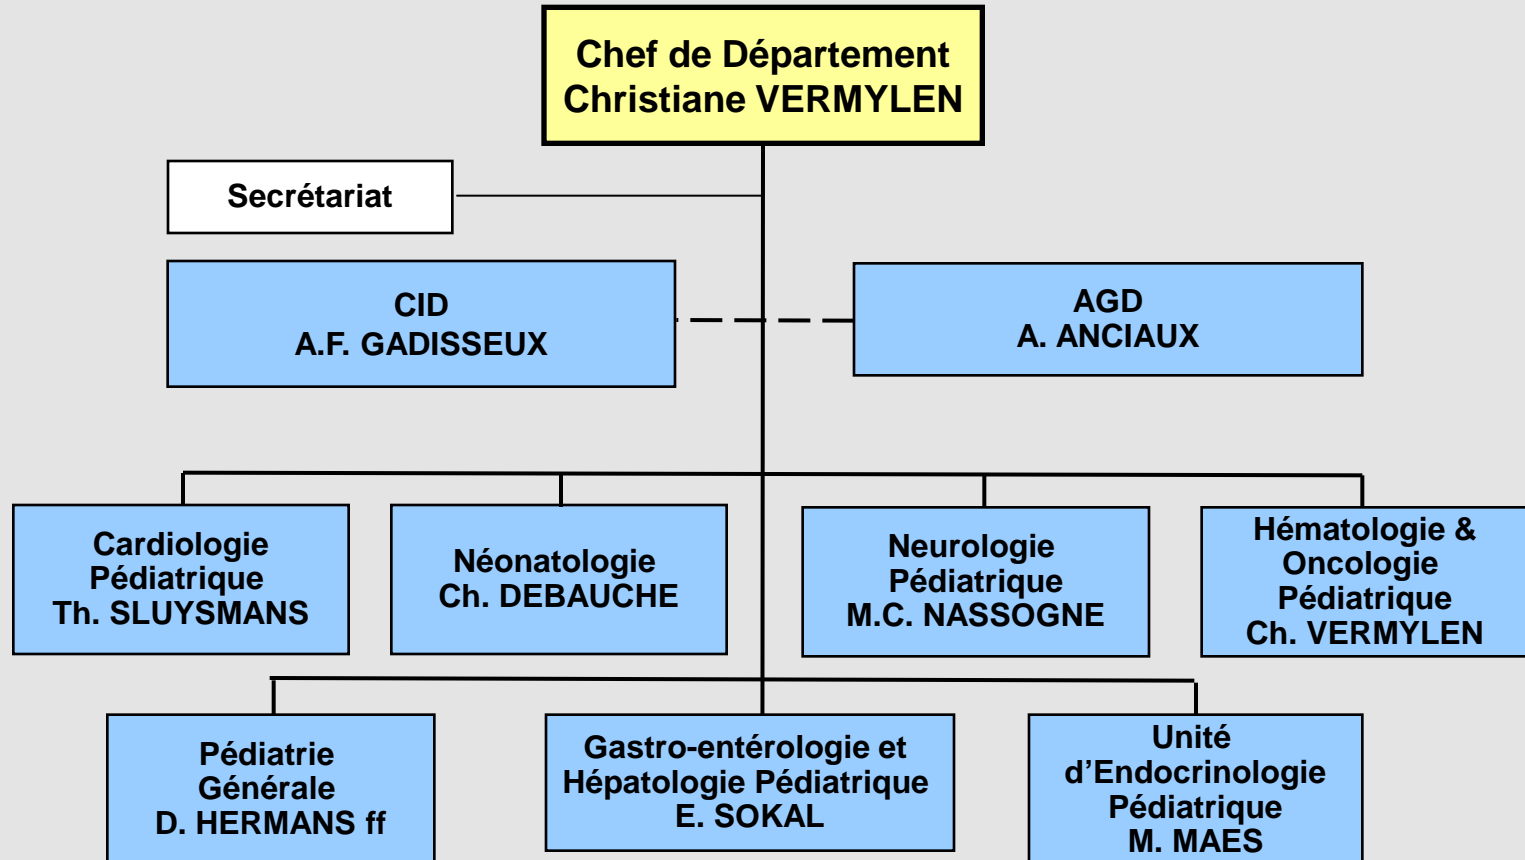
Chef de Département
Christiane VERMYLEN

Secrétariat

CID
A.F. GADISSEUX

AGD
A. ANCIAUX

Cardiologie
Pédiatrique
Th. SLUYSMANS

Néonatologie
Ch. DEBAUCHE

Neurologie
Pédiatrique
M.C. NASSOGNE

Hématologie &
Oncologie
Pédiatrique
Ch. VERMYLEN

Pédiatrie
Générale
D. HERMANS ff

Gastro-entérologie et
Hépatologie Pédiatrique
E. SOKAL

Unité
d'Endocrinologie
Pédiatrique
M. MAES